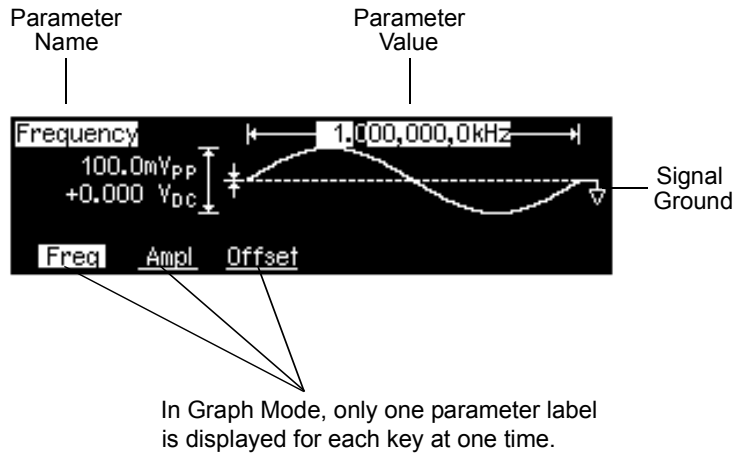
Parameter Name

Parameter Value

Frequency

1,000,000,0kHz

100.0mV$_{PP}$
+0.000 V$_{DC}$

Signal Ground

Freq Ampl Offset

In Graph Mode, only one parameter label is displayed for each key at one time.